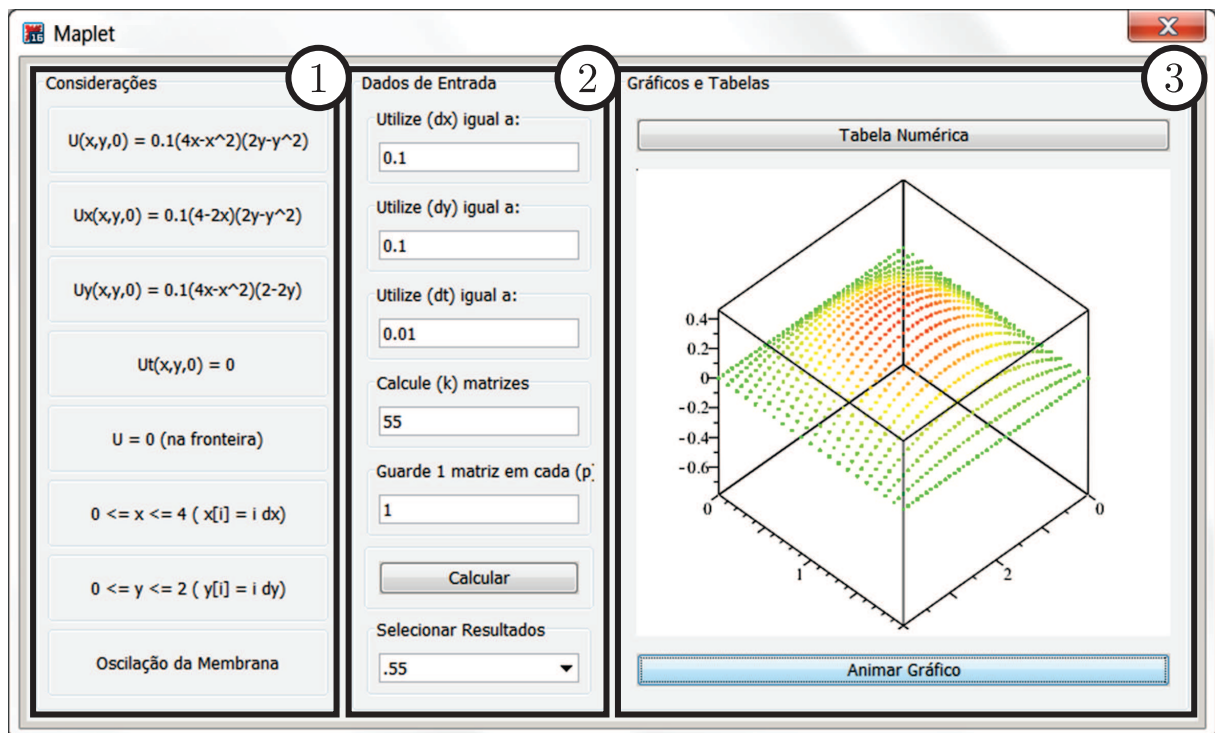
Maplet

1

Considerações

U(x,y,0) = 0.1(4x-x^2)(2y-y^2)

Ux(x,y,0) = 0.1(4-2x)(2y-y^2)

Uy(x,y,0) = 0.1(4x-x^2)(2-2y)

Ut(x,y,0) = 0

U = 0 (na fronteira)

0 <= x <= 4 ( x[i] = i dx)

0 <= y <= 2 ( y[i] = i dy)

Oscilação da Membrana

2

Dados de Entrada

Utilize (dx) igual a:

0.1

Utilize (dy) igual a:

0.1

Utilize (dt) igual a:

0.01

Calcule (k) matrizes

55

Guarde 1 matriz em cada (p)

1

Calcular

Selecionar Resultados

.55

3

Gráficos e Tabelas

Tabela Numérica

0.4
0.2
0
-0.2
-0.4
-0.6
0
0
1
2

Animar Gráfico